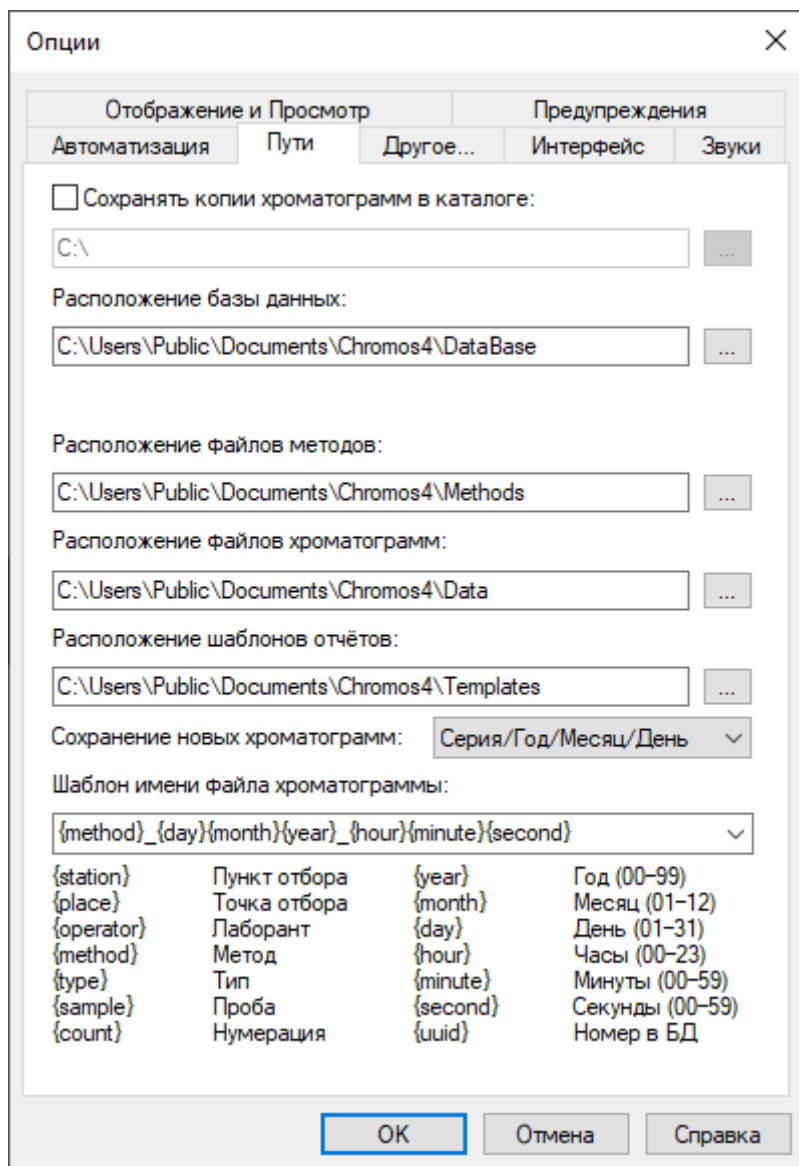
Опции

Отображение и Просмотр
Предупреждения
Автоматизация
Пути
Другое...
Интерфейс
Звуки

Сохранять копии хроматограмм в каталоге:

C:\

...

Расположение базы данных:

C:\Users\Public\Documents\Chromos4\DataBase

...

Расположение файлов методов:

C:\Users\Public\Documents\Chromos4\Methods

...

Расположение файлов хроматограмм:

C:\Users\Public\Documents\Chromos4\Data

...

Расположение шаблонов отчётов:

C:\Users\Public\Documents\Chromos4\Templates

...

Сохранение новых хроматограмм: Серия/Год/Месяц/День

Шаблон имени файла хроматограммы:

{method}_{day}{month}{year}_{hour}{minute}{second}

| | | | |
|---|---|---|---|
| {station} | Пункт отбора | {year} | Год (00–99) |
| {place} | Точка отбора | {month} | Месяц (01–12) |
| {operator} | Лаборант | {day} | День (01–31) |
| {method} | Метод | {hour} | Часы (00–23) |
| {type} | Тип | {minute} | Минуты (00–59) |
| {sample} | Проба | {second} | Секунды (00–59) |
| {count} | Нумерация | {uuid} | Номер в БД |

OK
Отмена
Справка